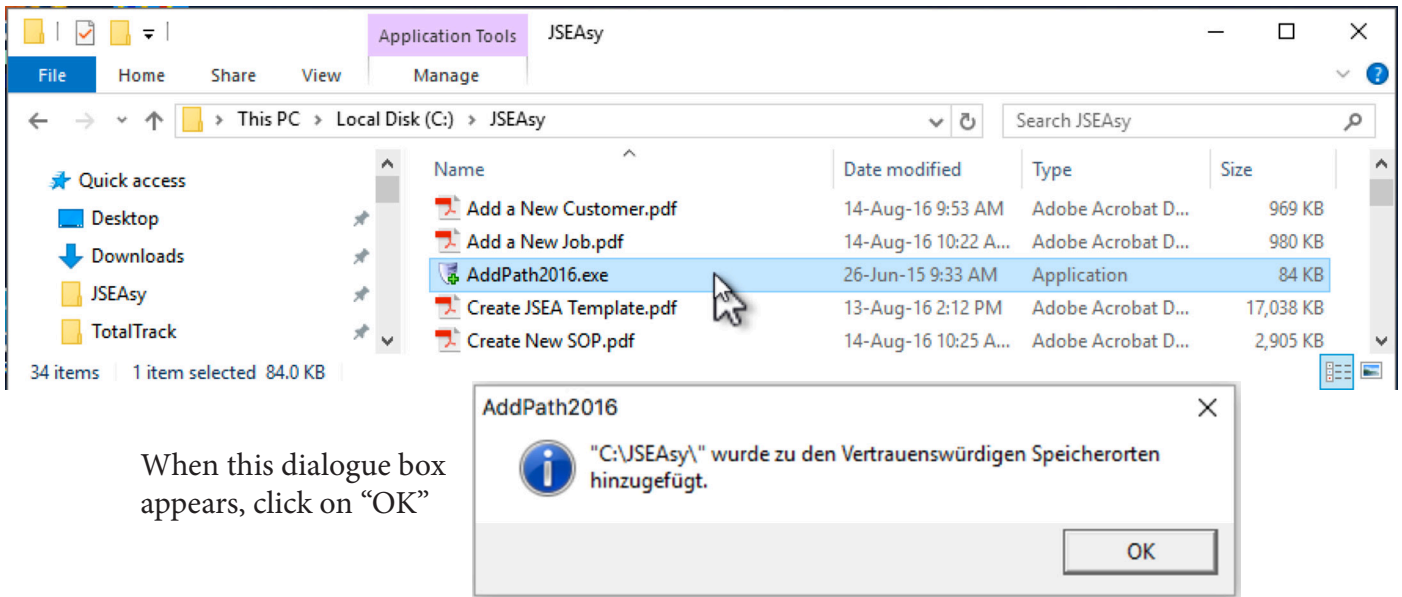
Application Tools JSEAsy

File Home Share View Manage

This PC > Local Disk (C:) > JSEAsy

Search JSEAsy

Quick access
Desktop
Downloads
JSEAsy
TotalTrack

| Name | Date modified | Type | Size |
|---|---|---|---|
| Add a New Customer.pdf | 14-Aug-16 9:53 AM | Adobe Acrobat D... | 969 KB |
| Add a New Job.pdf | 14-Aug-16 10:22 A... | Adobe Acrobat D... | 980 KB |
| AddPath2016.exe | 26-Jun-15 9:33 AM | Application | 84 KB |
| Create JSEA Template.pdf | 13-Aug-16 2:12 PM | Adobe Acrobat D... | 17,038 KB |
| Create New SOP.pdf | 14-Aug-16 10:25 A... | Adobe Acrobat D... | 2,905 KB |

34 items 1 item selected 84.0 KB

When this dialogue box appears, click on "OK"

AddPath2016

"C:\JSEAsy\" wurde zu den Vertrauenswürdigen Speicherorten hinzugefügt.

OK